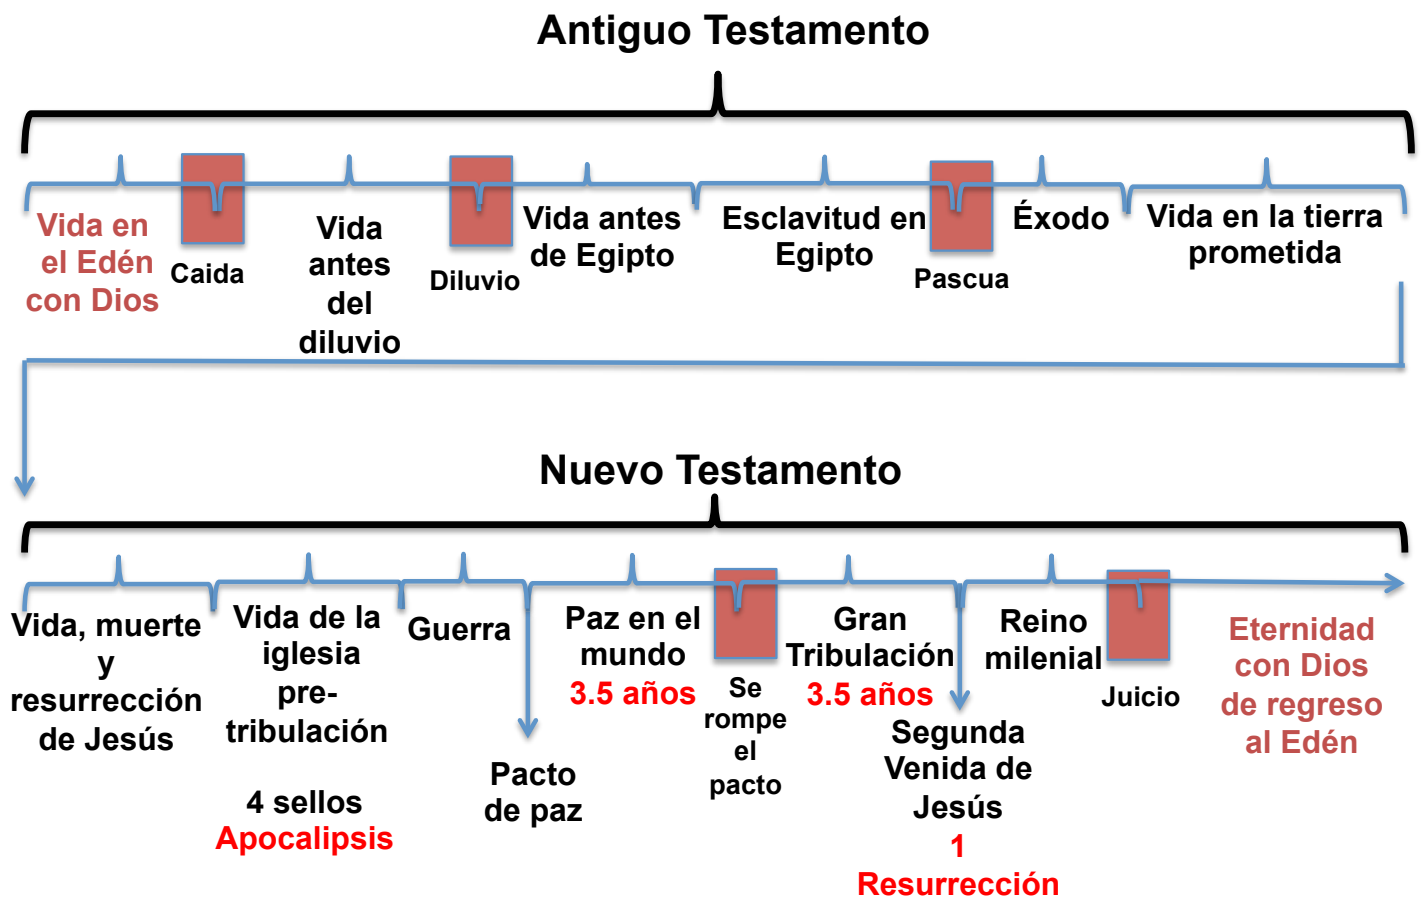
Antiguo Testamento

Vida en el Edén con Dios

Caida

Vida antes del diluvio

Diluvio

Vida antes de Egipto

Esclavitud en Egipto

Pascua

Éxodo

Vida en la tierra prometida

Nuevo Testamento

Vida, muerte y resurrección de Jesús

Vida de la iglesia pre-tribulación

4 sellos Apocalipsis

Guerra

Pacto de paz

Paz en el mundo 3.5 años

Se rompe el pacto

Gran Tribulación 3.5 años

Segunda Venida de Jesús 1 Resurrección

Reino milenial

Juicio

Eternidad con Dios de regreso al Edén